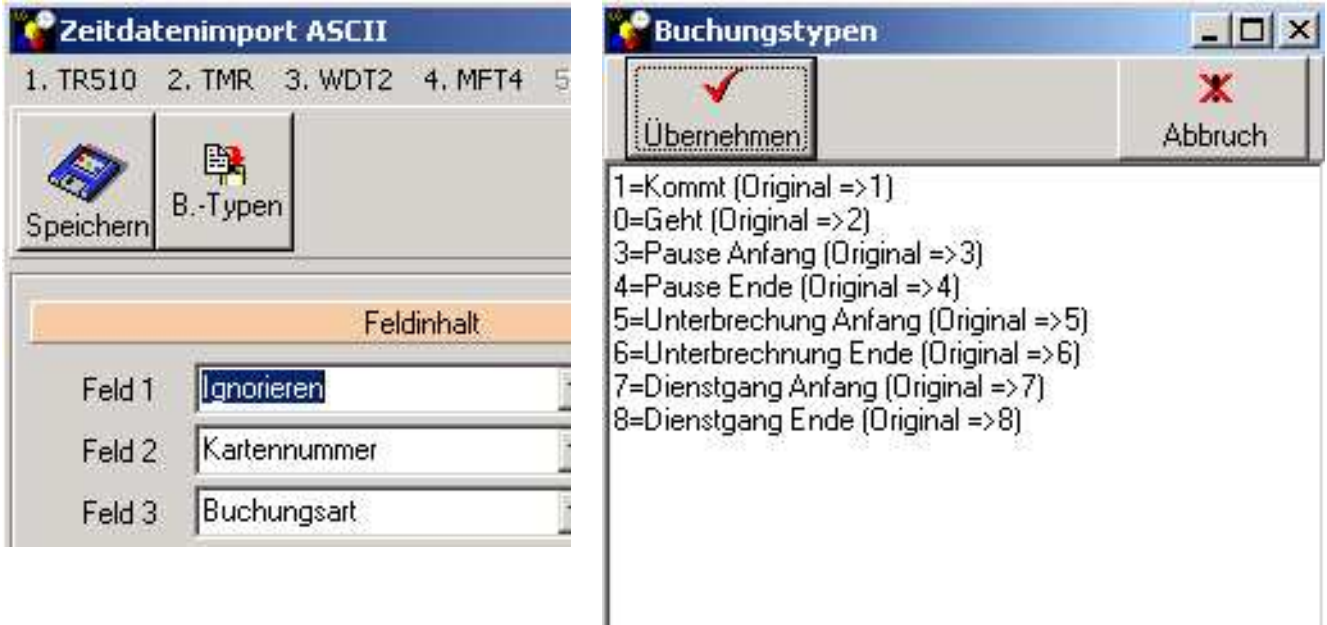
Zeitdatenimport ASCII

1. TR510 2. TMR 3. WDT2 4. MFT4 5

Speichern B.-Typen

Feldinhalt

Feld 1 Ignorieren

Feld 2 Kartennummer

Feld 3 Buchungsart

Buchungstypen

Übernehmen

Abbruch

1=Kommt (Original =>1)
0=Geht (Original =>2)
3=Pause Anfang (Original =>3)
4=Pause Ende (Original =>4)
5=Unterbrechung Anfang (Original =>5)
6=Unterbrechnung Ende (Original =>6)
7=Dienstgang Anfang (Original =>7)
8=Dienstgang Ende (Original =>8)